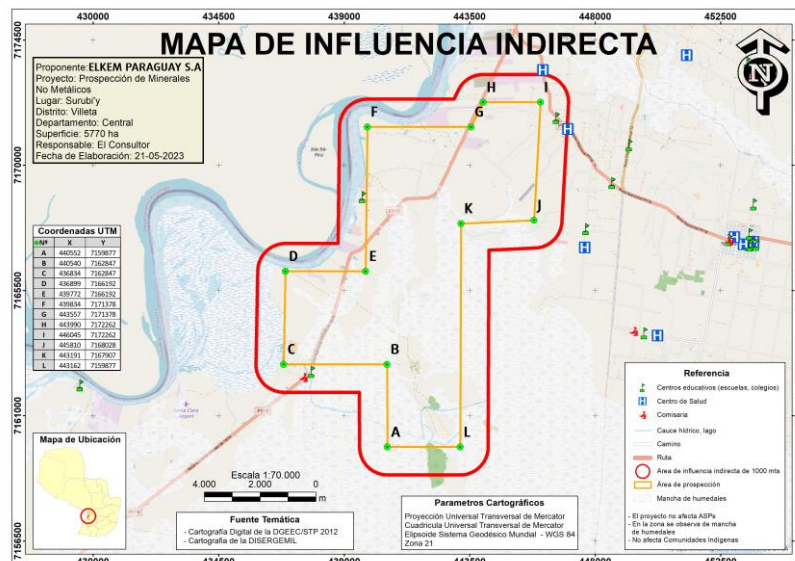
430000 434500 439000 443500 448000 452500

7174500

7170000

7165500

7161000

7156500

MAPA DE INFLUENCIA INDIRECTA

Proponente: ELKEM PARAGUAY S.A
Proyecto: Prospección de Minerales No Metálicos
Lugar: Surubi'y
Distrito: Villeta
Departamento: Central
Superficie: 5770 ha
Responsable: El Consultor
Fecha de Elaboración: 21-05-2023

Coordenadas UTM

| Nº | X | Y |
|---|---|---|
| A | 440552 | 7159877 |
| B | 440540 | 7162847 |
| C | 436834 | 7162847 |
| D | 436899 | 7166192 |
| E | 439772 | 7166192 |
| F | 439834 | 7171378 |
| G | 443557 | 7171378 |
| H | 443990 | 7172262 |
| I | 446045 | 7172262 |
| J | 445810 | 7168028 |
| K | 443191 | 7167907 |
| L | 443162 | 7159877 |

A B C D E F G H I J K L

Mapa de Ubicación

Escala 1:70.000
4.000 2.000 0 m

Fuente Temática
- Cartografía Digital de la DGEEC/STP 2012
- Cartografía de la DISERGEMIL

Parametros Cartográficos
Proyección Universal Transversal de Mercator
Cuadricula Universal Transversal de Mercator
Elipsoide Sistema Geodésico Mundial - WGS 84
Zona 21

Referencia
Centros educativos (escuelas, colegios)
Centro de Salud
Comisaria
Cauce hídrico, lago
Camino
Ruta
Area de influencia indirecta de 1000 mts
Área de prospección
Mancha de humedales

- El proyecto no afecta ASPs
- En la zona se observa de mancha de humedales
- No afecta Comunidades Indígenas

N